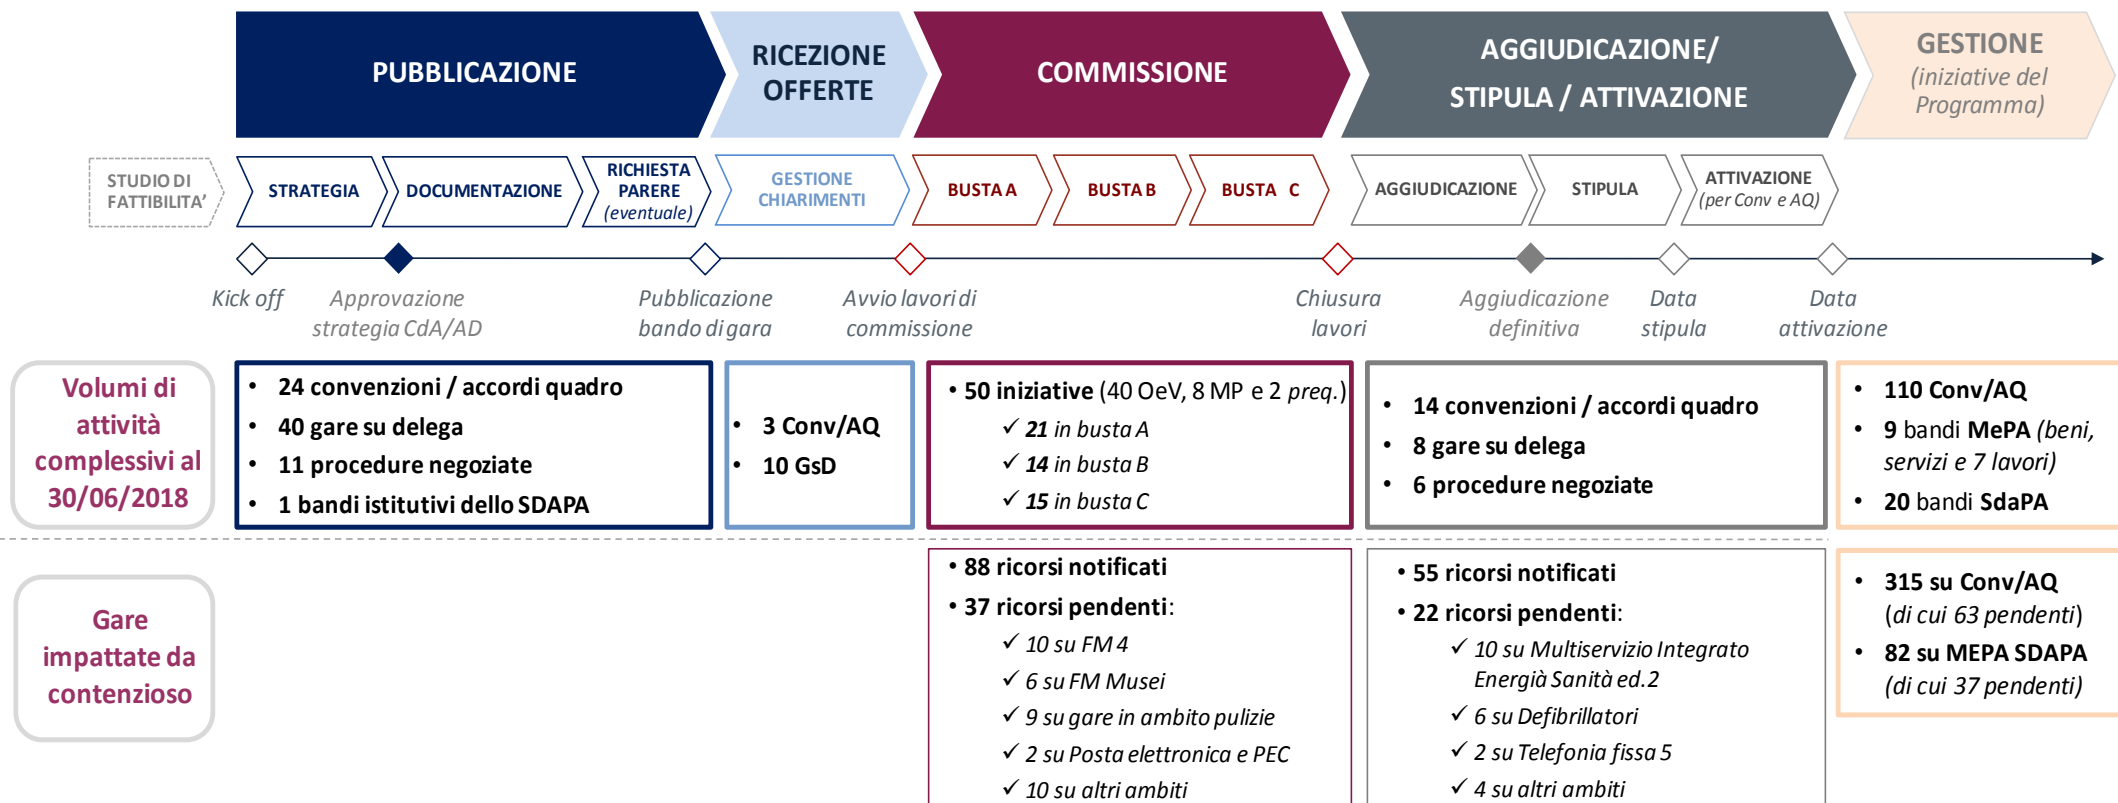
PUBBLICAZIONE

RICEZIONE OFFERTE

COMMISSIONE

AGGIUDICAZIONE/ STIPULA / ATTIVAZIONE

GESTIONE (iniziative del Programma)

STUDIO DI FATTIBILITA'

STRATEGIA

DOCUMENTAZIONE

RICHIESTA PARERE (eventuale)

GESTIONE CHIARIMENTI

BUSTA A

BUSTA B

BUSTA C

AGGIUDICAZIONE

STIPULA

ATTIVAZIONE (per Conv e AQ)

Kick off

Approvazione strategia CdA/AD

Pubblicazione bando di gara

Avvio lavori di commissione

Chiusura lavori

Aggiudicazione definitiva

Data stipula

Data attivazione

Volumi di attività complessivi al 30/06/2018

- 24 convenzioni / accordi quadro
- 40 gare su delega
- 11 procedure negoziate
- 1 bandi istitutivi dello SDAPA

- 3 Conv/AQ
- 10 GsD

- 50 iniziative (40 OeV, 8 MP e 2 preq.)
✓ 21 in busta A
✓ 14 in busta B
✓ 15 in busta C

- 14 convenzioni / accordi quadro
- 8 gare su delega
- 6 procedure negoziate

- 110 Conv/AQ
- 9 bandi MePA (beni, servizi e 7 lavori)
- 20 bandi SdaPA

Gare impattate da contenzioso

- 88 ricorsi notificati
- 37 ricorsi pendenti:
✓ 10 su FM 4
✓ 6 su FM Musei
✓ 9 su gare in ambito pulizie
✓ 2 su Posta elettronica e PEC
✓ 10 su altri ambiti

- 55 ricorsi notificati
- 22 ricorsi pendenti:
✓ 10 su Multiservizio Integrato Energià Sanità ed.2
✓ 6 su Defibrillatori
✓ 2 su Telefonia fissa 5
✓ 4 su altri ambiti

- 315 su Conv/AQ (di cui 63 pendenti)
- 82 su MEPA SDAPA (di cui 37 pendenti)